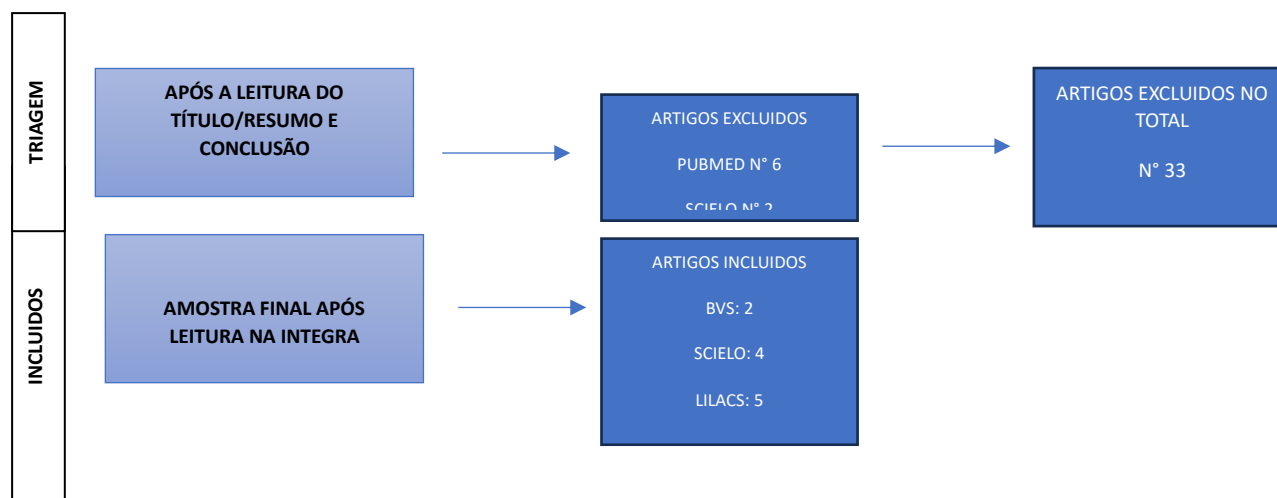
TRIAGEM

APÓS A LEITURA DO TÍTULO/RESUMO E CONCLUSÃO

ARTIGOS EXCLUIDOS

PUBMED N° 6

SCIELO N° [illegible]

ARTIGOS EXCLUIDOS NO TOTAL

N° 33

INCLUIDOS

AMOSTRA FINAL APÓS LEITURA NA INTEGRA

ARTIGOS INCLUIDOS

BVS: 2

SCIELO: 4

LILACS: 5